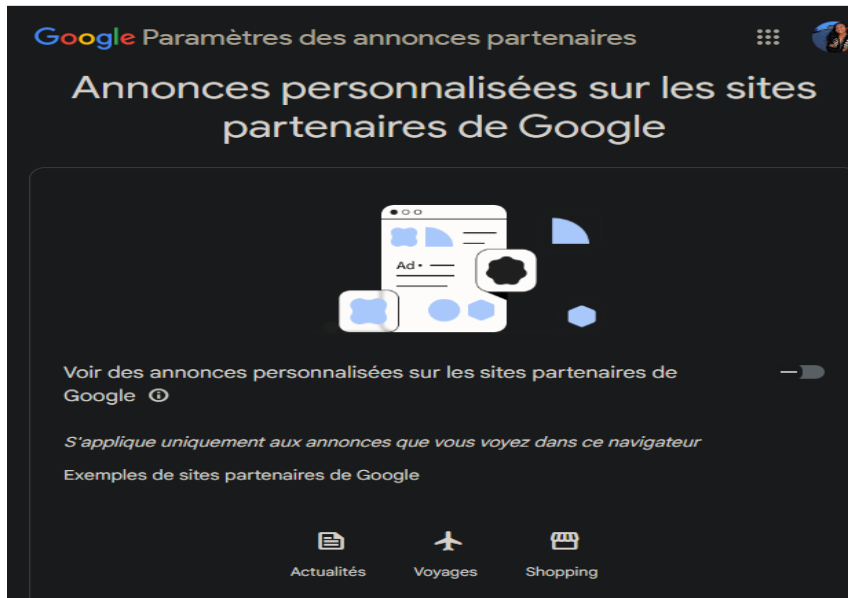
Google Paramètres des annonces partenaires

Annonces personnalisées sur les sites partenaires de Google

Ad •

Voir des annonces personnalisées sur les sites partenaires de Google ⓘ

S'applique uniquement aux annonces que vous voyez dans ce navigateur

Exemples de sites partenaires de Google

Actualités

Voyages

Shopping